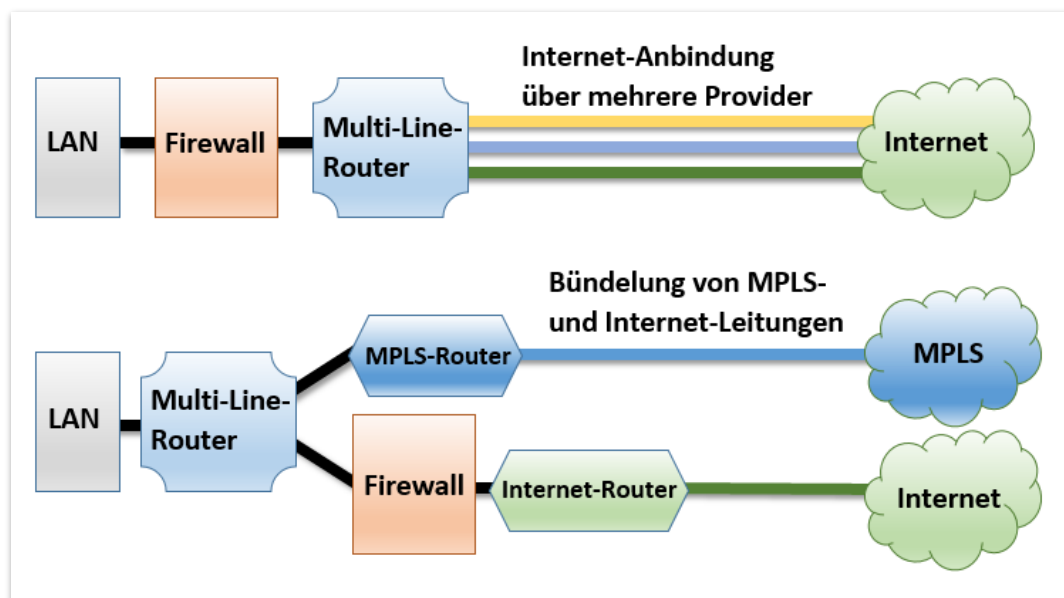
Internet-Anbindung über mehrere Provider

LAN

Firewall

Multi-Line-Router

Internet

Bündelung von MPLS- und Internet-Leitungen

LAN

Multi-Line-Router

MPLS-Router

MPLS

Firewall

Internet-Router

Internet